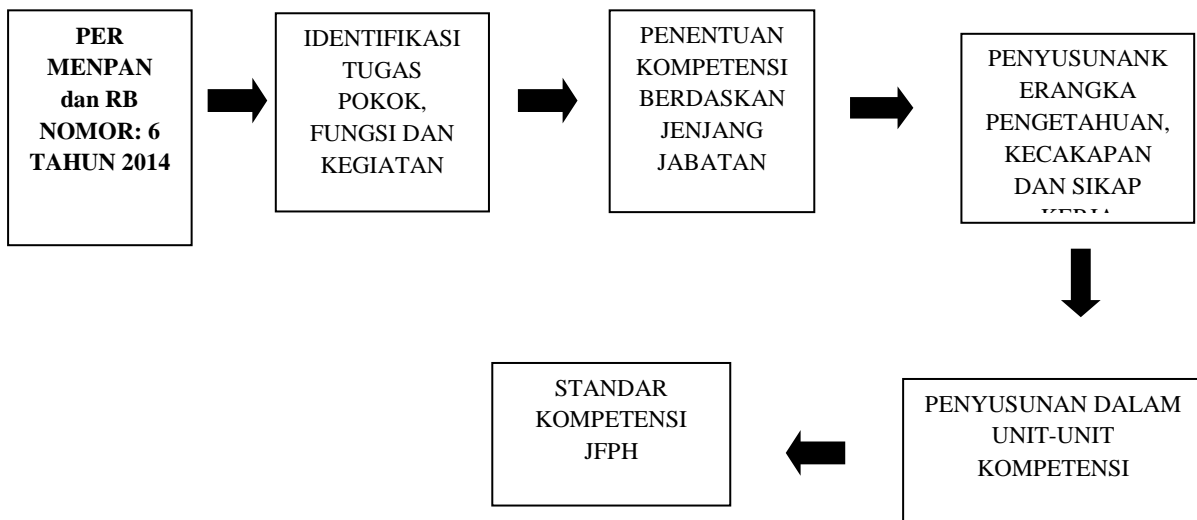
PER MENPAN dan RB NOMOR: 6 TAHUN 2014

IDENTIFIKASI TUGAS POKOK, FUNGSI DAN KEGIATAN

PENENTUAN KOMPETENSI BERDASKAN JENJANG JABATAN

PENYUSUNANK ERANGKA PENGETAHUAN, KECAKAPAN DAN SIKAP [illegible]

PENYUSUNAN DALAM UNIT-UNIT KOMPETENSI

STANDAR KOMPETENSI JFPH